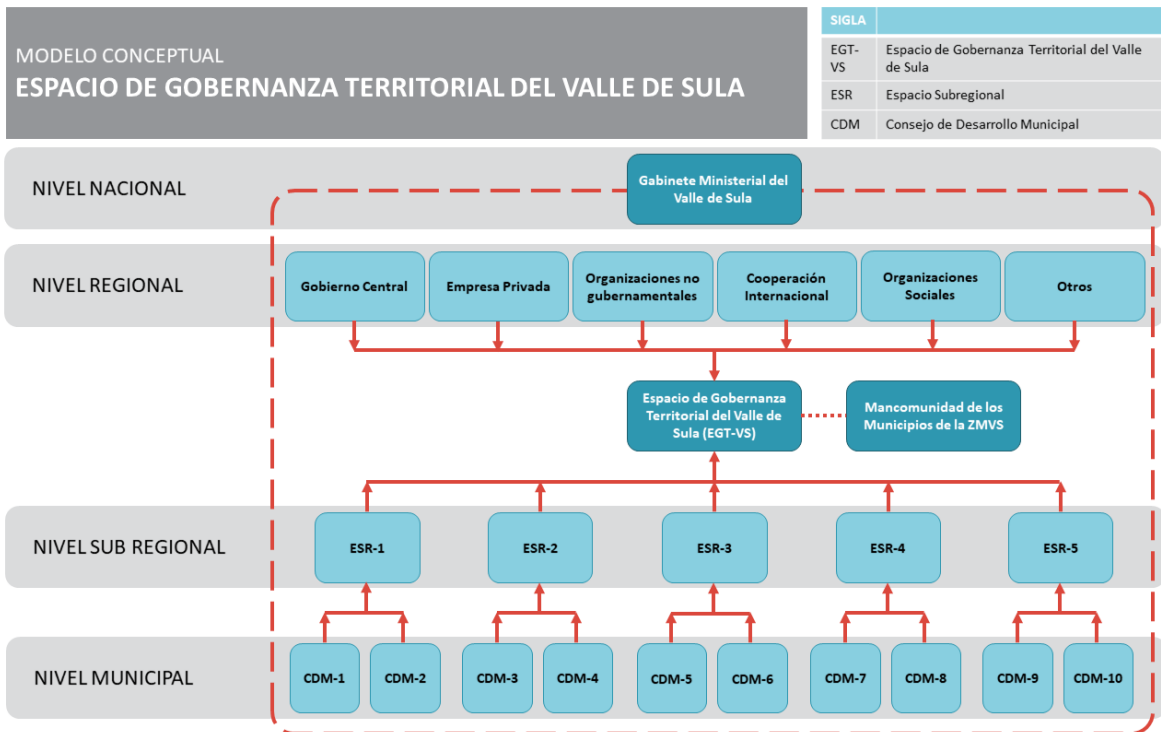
MODELO CONCEPTUAL
ESPACIO DE GOBERNANZA TERRITORIAL DEL VALLE DE SULA

| SIGLA | |
|---|---|
| EGT-VS | Espacio de Gobernanza Territorial del Valle de Sula |
| ESR | Espacio Subregional |
| CDM | Consejo de Desarrollo Municipal |

NIVEL NACIONAL

Gabinete Ministerial del Valle de Sula

NIVEL REGIONAL

Gobierno Central

Empresa Privada

Organizaciones no gubernamentales

Cooperación Internacional

Organizaciones Sociales

Otros

Espacio de Gobernanza Territorial del Valle de Sula (EGT-VS)

Mancomunidad de los Municipios de la ZMVS

NIVEL SUB REGIONAL

ESR-1

ESR-2

ESR-3

ESR-4

ESR-5

NIVEL MUNICIPAL

CDM-1

CDM-2

CDM-3

CDM-4

CDM-5

CDM-6

CDM-7

CDM-8

CDM-9

CDM-10